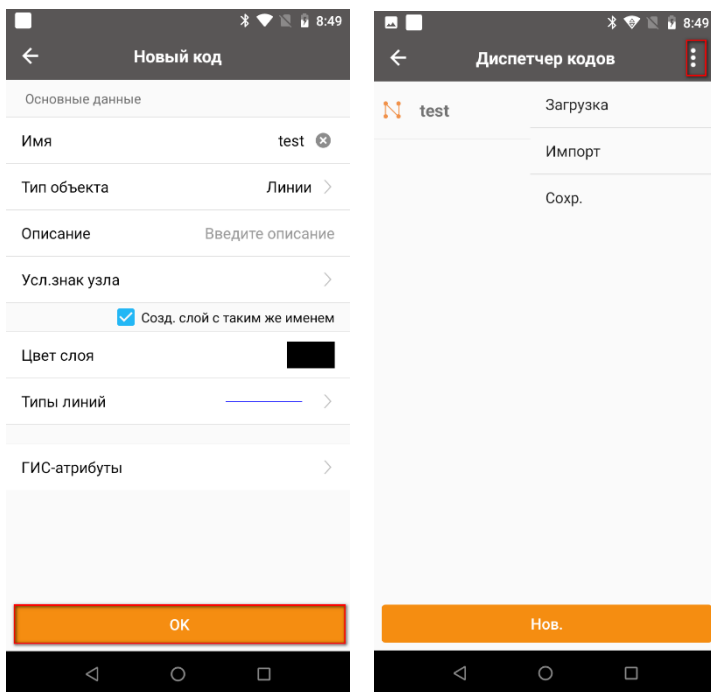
8:49

Новый код

Основные данные

Имя test

Тип объекта Линии

Описание Введите описание

Усл.знак узла

Созд. слой с таким же именем

Цвет слоя

Типы линий

ГИС-атрибуты

OK

8:49

Диспетчер кодов

test

Загрузка

Импорт

Сохр.

Нов.